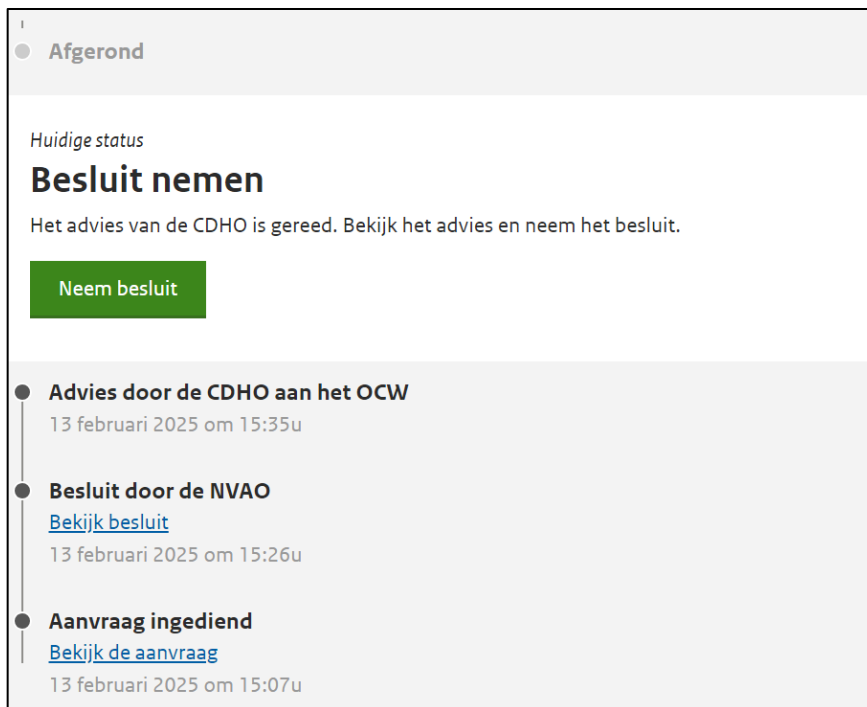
Afgerond

Huidige status

Besluit nemen

Het advies van de CDHO is gereed. Bekijk het advies en neem het besluit.

Neem besluit

Advies door de CDHO aan het OCW

13 februari 2025 om 15:35u

Besluit door de NVAO

Bekijk besluit

13 februari 2025 om 15:26u

Aanvraag ingediend

Bekijk de aanvraag

13 februari 2025 om 15:07u